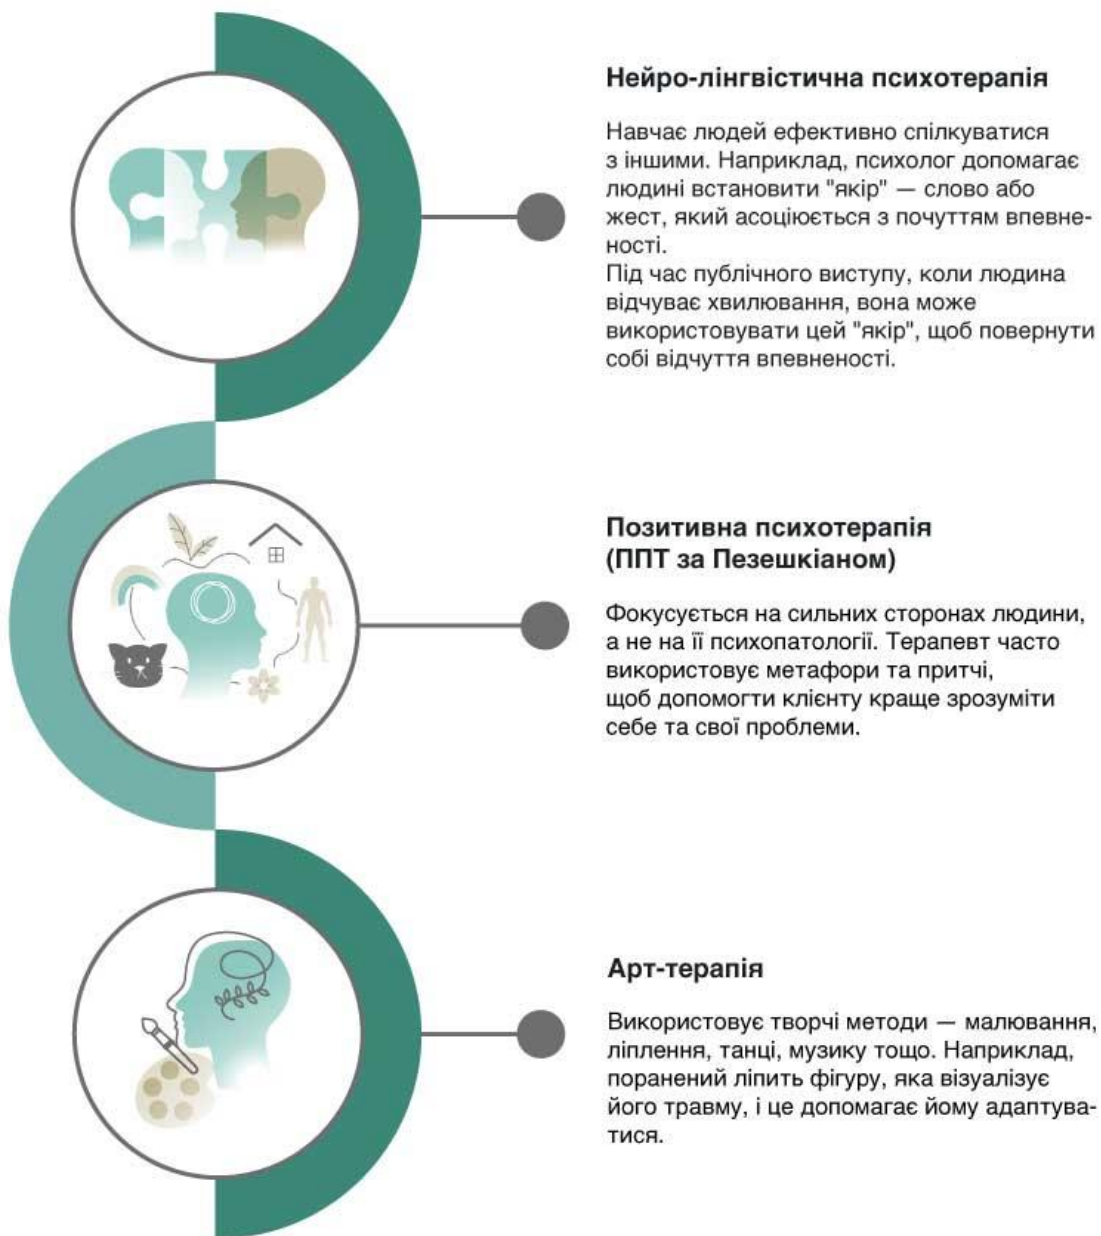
Нейро-лінгвістична психотерапія

Навчає людей ефективно спілкуватися з іншими. Наприклад, психолог допомагає людині встановити "якір" — слово або жест, який асоціюється з почуттям впевненості.
Під час публічного виступу, коли людина відчуває хвилювання, вона може використовувати цей "якір", щоб повернути собі відчуття впевненості.

Позитивна психотерапія (ППТ за Пезешкіаном)

Фокусується на сильних сторонах людини, а не на її психопатології. Терапевт часто використовує метафори та притчі, щоб допомогти клієнту краще зрозуміти себе та свої проблеми.

Арт-терапія

Використовує творчі методи — малювання, ліплення, танці, музику тощо. Наприклад, поранений ліпить фігуру, яка візуалізує його травму, і це допомагає йому адаптуватися.